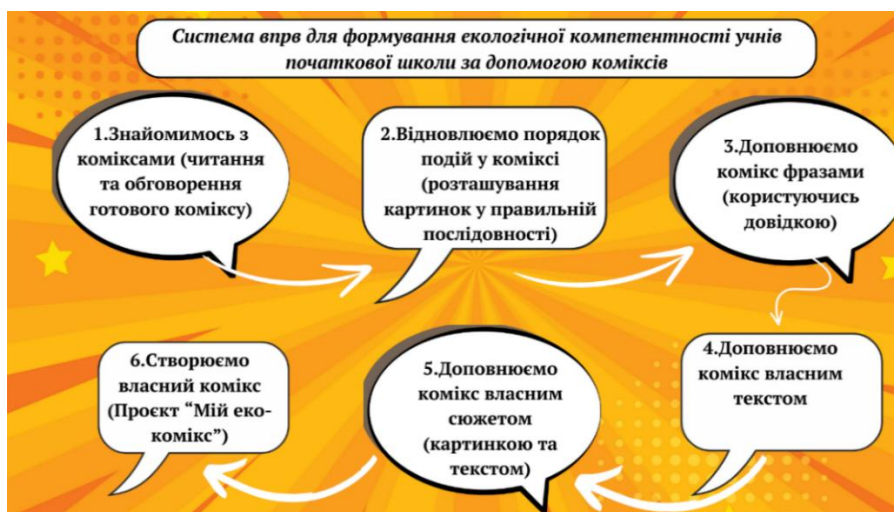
Система впрв для формування екологічної компетентності учнів початкової школи за допомогою коміксів

1.Знайомимось з коміксами (читання та обговорення готового коміксу)

2.Відновлюємо порядок подій у коміксі (розташування картинок у правильній послідовності)

3.Доповнюємо комікс фразами (користуючись довідкою)

4.Доповнюємо комікс власним текстом

5.Доповнюємо комікс власним сюжетом (картинкою та текстом)

6.Створюємо власний комікс (Проєкт "Мій еко-комікс")